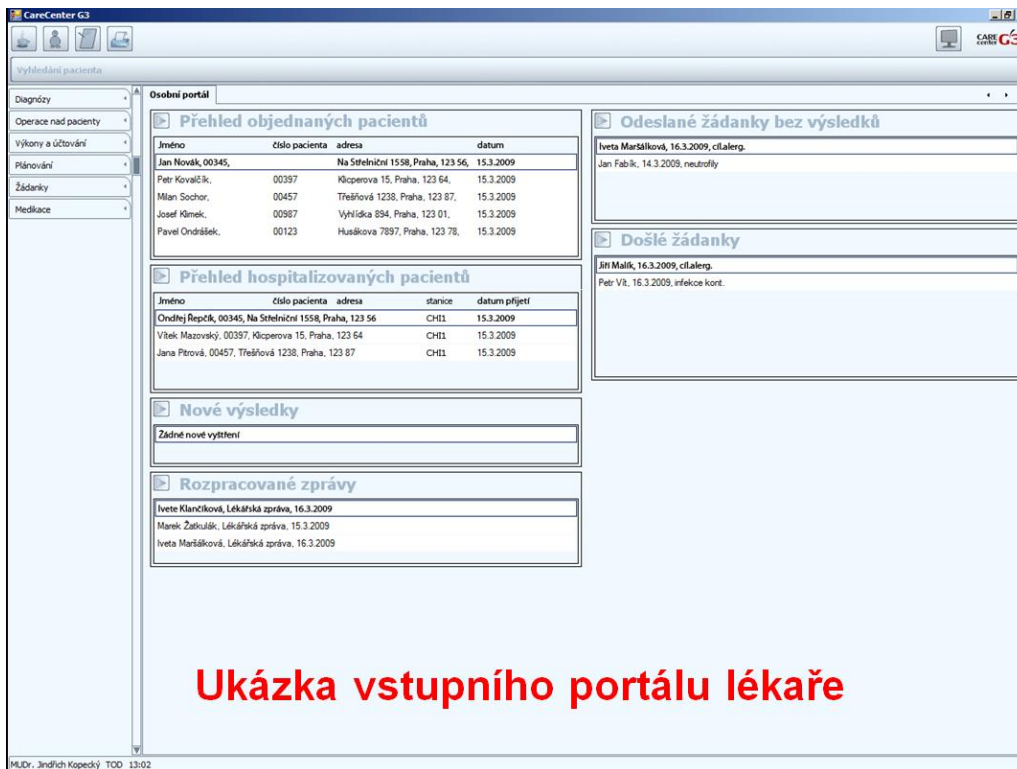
CareCenter G3

CARE center G3

Vyhledání pacienta

Diagnózy
Operace nad pacienty
Výkony a účtování
Plánování
Žádanky
Medikace

Osobní portál

Přehled objednaných pacientů

| Jméno | číslo pacienta | adresa | datum |
|---|---|---|---|
| Jan Novák, 00345, | | Na Střelniční 1558, Praha, 123 56, | 15.3.2009 |
| Petr Kovalčík, | 00397 | Klicperova 15, Praha, 123 64, | 15.3.2009 |
| Milan Sochor, | 00457 | Třešňová 1238, Praha, 123 87, | 15.3.2009 |
| Josef Klimek, | 00987 | Vyhlídka 894, Praha, 123 01, | 15.3.2009 |
| Pavel Ondrášek, | 00123 | Husákova 7897, Praha, 123 78, | 15.3.2009 |

Přehled hospitalizovaných pacientů

| Jméno | číslo pacienta adresa | stanice | datum přijetí |
|---|---|---|---|
| Ondřej Řepčík, 00345, Na Střelniční 1558, Praha, 123 56 | | CHI1 | 15.3.2009 |
| Vítek Mazovský, 00397, Klicperova 15, Praha, 123 64 | | CHI1 | 15.3.2009 |
| Jana Pitrová, 00457, Třešňová 1238, Praha, 123 87 | | CHI1 | 15.3.2009 |

Nové výsledky

Žádné nové vyšetření

Rozpracované zprávy

Ivete Klančíková, Lékářská zpráva, 16.3.2009
Marek Žatkulák, Lékářská zpráva, 15.3.2009
Iveta Maršálková, Lékářská zpráva, 16.3.2009

Odeslané žádanky bez výsledků

Iveta Maršálková, 16.3.2009, cíl.alerg.
Jan Fabík, 14.3.2009, neutrofily

Došlé žádanky

Jiří Malík, 16.3.2009, cíl.alerg.
Petr Vít, 16.3.2009, infekce kont.

Ukázka vstupního portálu lékaře

MUDr. Jindřich Kopecký TOD 13:02